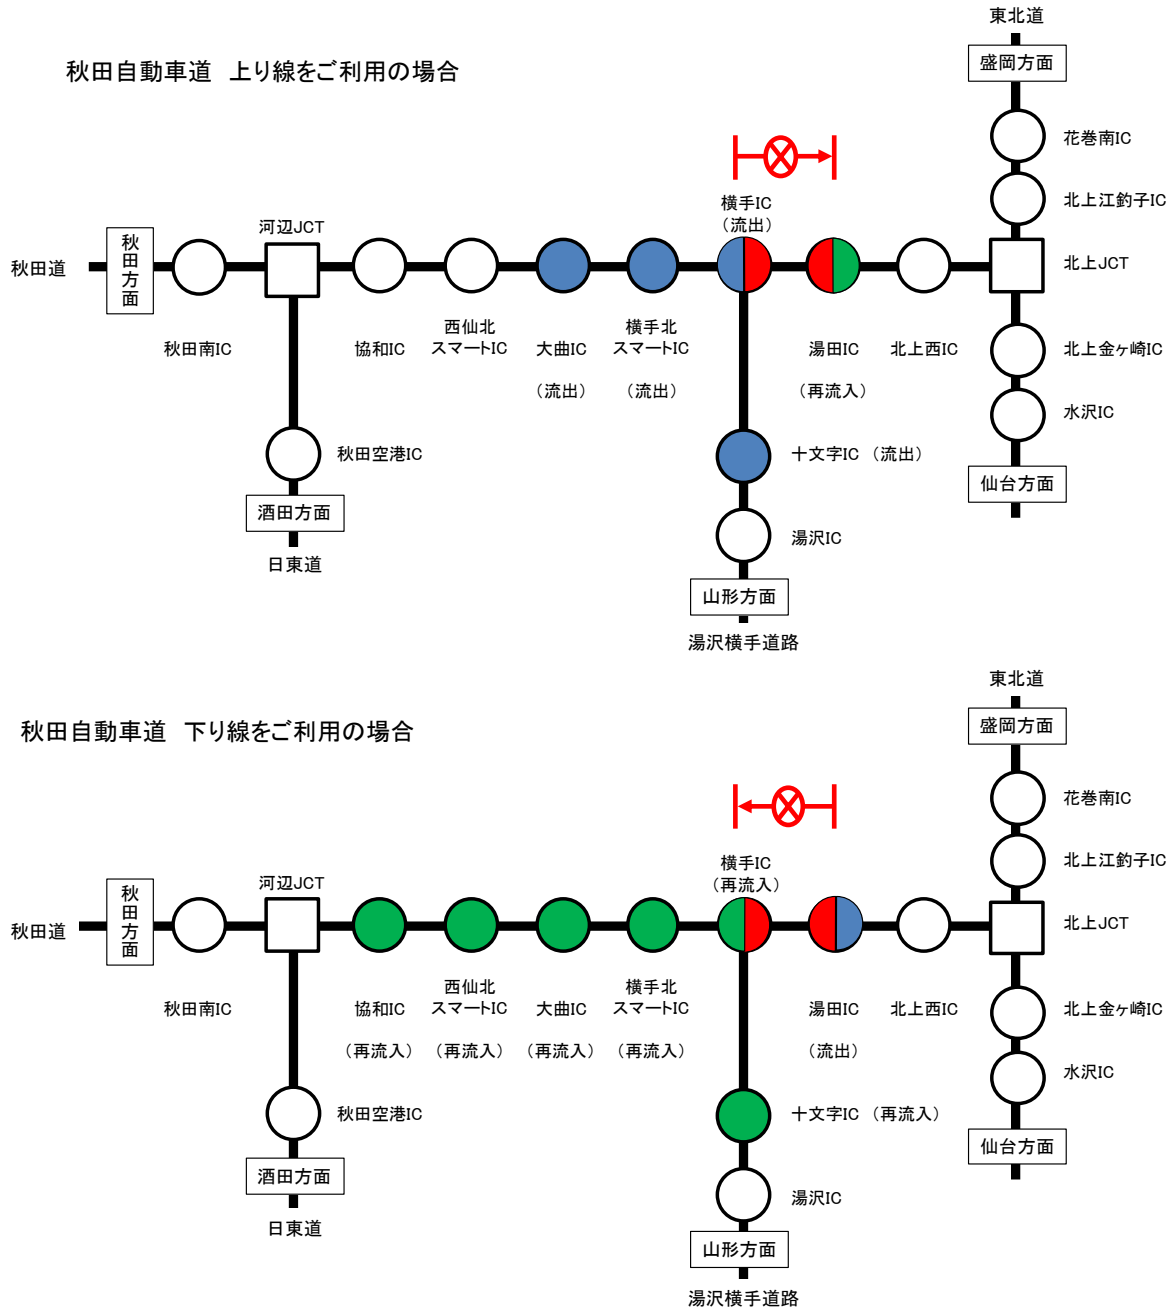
秋田自動車道　上り線をご利用の場合

東北道
盛岡方面
花巻南IC
北上江釣子IC
北上JCT
北上金ケ崎IC
水沢IC
仙台方面

秋田道
秋田方面
秋田南IC
河辺JCT
協和IC
西仙北スマートIC
大曲IC（流出）
横手北スマートIC（流出）
横手IC（流出）
湯田IC（再流入）
北上西IC
秋田空港IC
酒田方面
日東道
十文字IC（流出）
湯沢IC
山形方面
湯沢横手道路

秋田自動車道　下り線をご利用の場合

東北道
盛岡方面
花巻南IC
北上江釣子IC
北上JCT
北上金ケ崎IC
水沢IC
仙台方面

秋田道
秋田方面
秋田南IC
河辺JCT
協和IC（再流入）
西仙北スマートIC（再流入）
大曲IC（再流入）
横手北スマートIC（再流入）
横手IC（再流入）
湯田IC（流出）
北上西IC
秋田空港IC
酒田方面
日東道
十文字IC（再流入）
湯沢IC
山形方面
湯沢横手道路